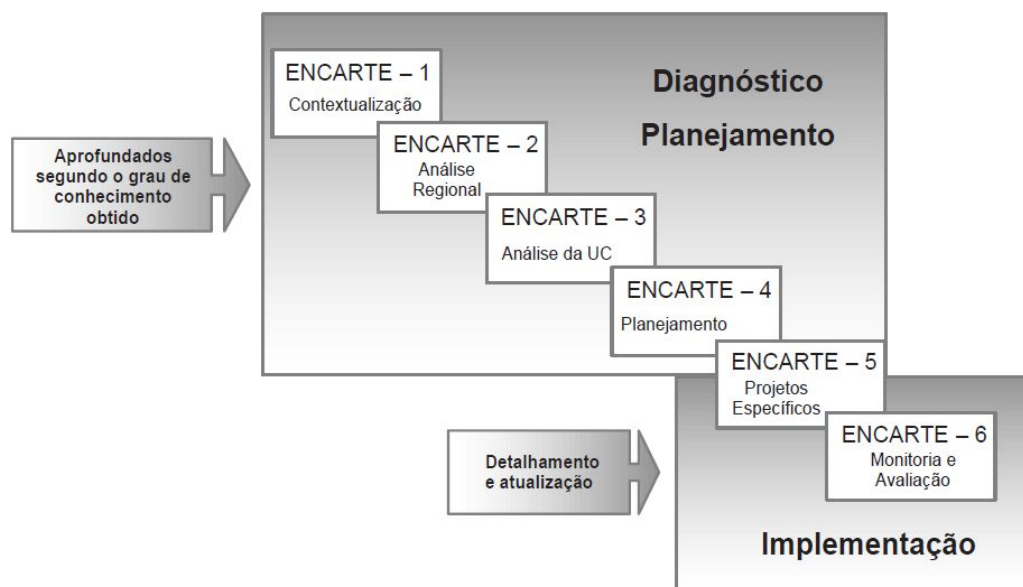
Aprofundados segundo o grau de conhecimento obtido

Diagnóstico

Planejamento

ENCARTE – 1
Contextualização

ENCARTE – 2
Análise Regional

ENCARTE – 3
Análise da UC

ENCARTE – 4
Planejamento

ENCARTE – 5
Projetos Específicos

ENCARTE – 6
Monitoria e Avaliação

Detalhamento e atualização

Implementação